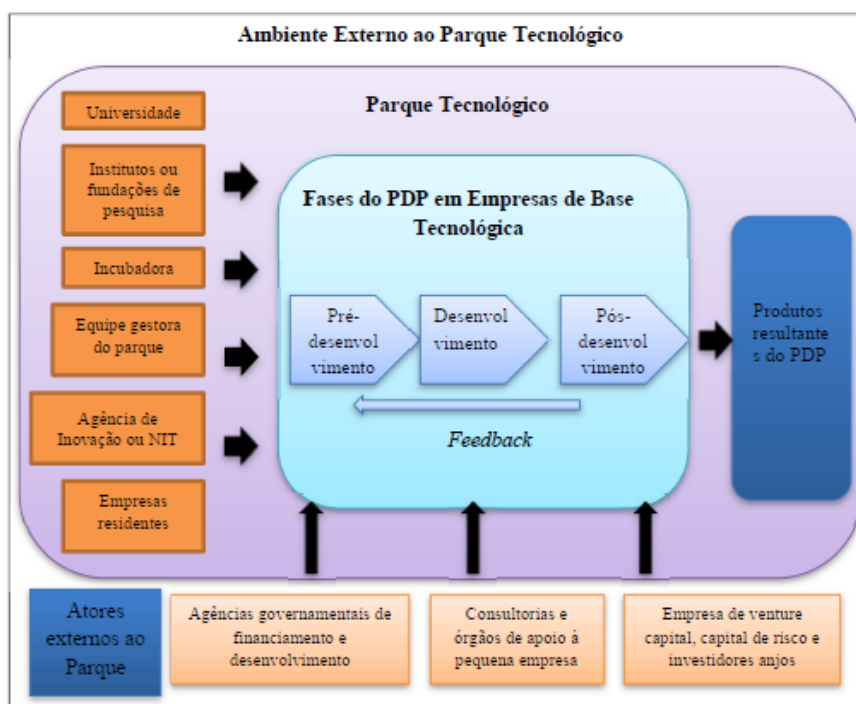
Ambiente Externo ao Parque Tecnológico

Parque Tecnológico

Universidade

Institutos ou fundações de pesquisa

Incubadora

Equipe gestora do parque

Agência de Inovação ou NIT

Empresas residentes

Fases do PDP em Empresas de Base Tecnológica

Pré-desenvol vimento

Desenvol vimento

Pós-desenvol vimento

Feedback

Produtos resultante s do PDP

Atores externos ao Parque

Agências governamentais de financiamento e desenvolvimento

Consultorias e órgãos de apoio à pequena empresa

Empresa de venture capital, capital de risco e investidores anjos